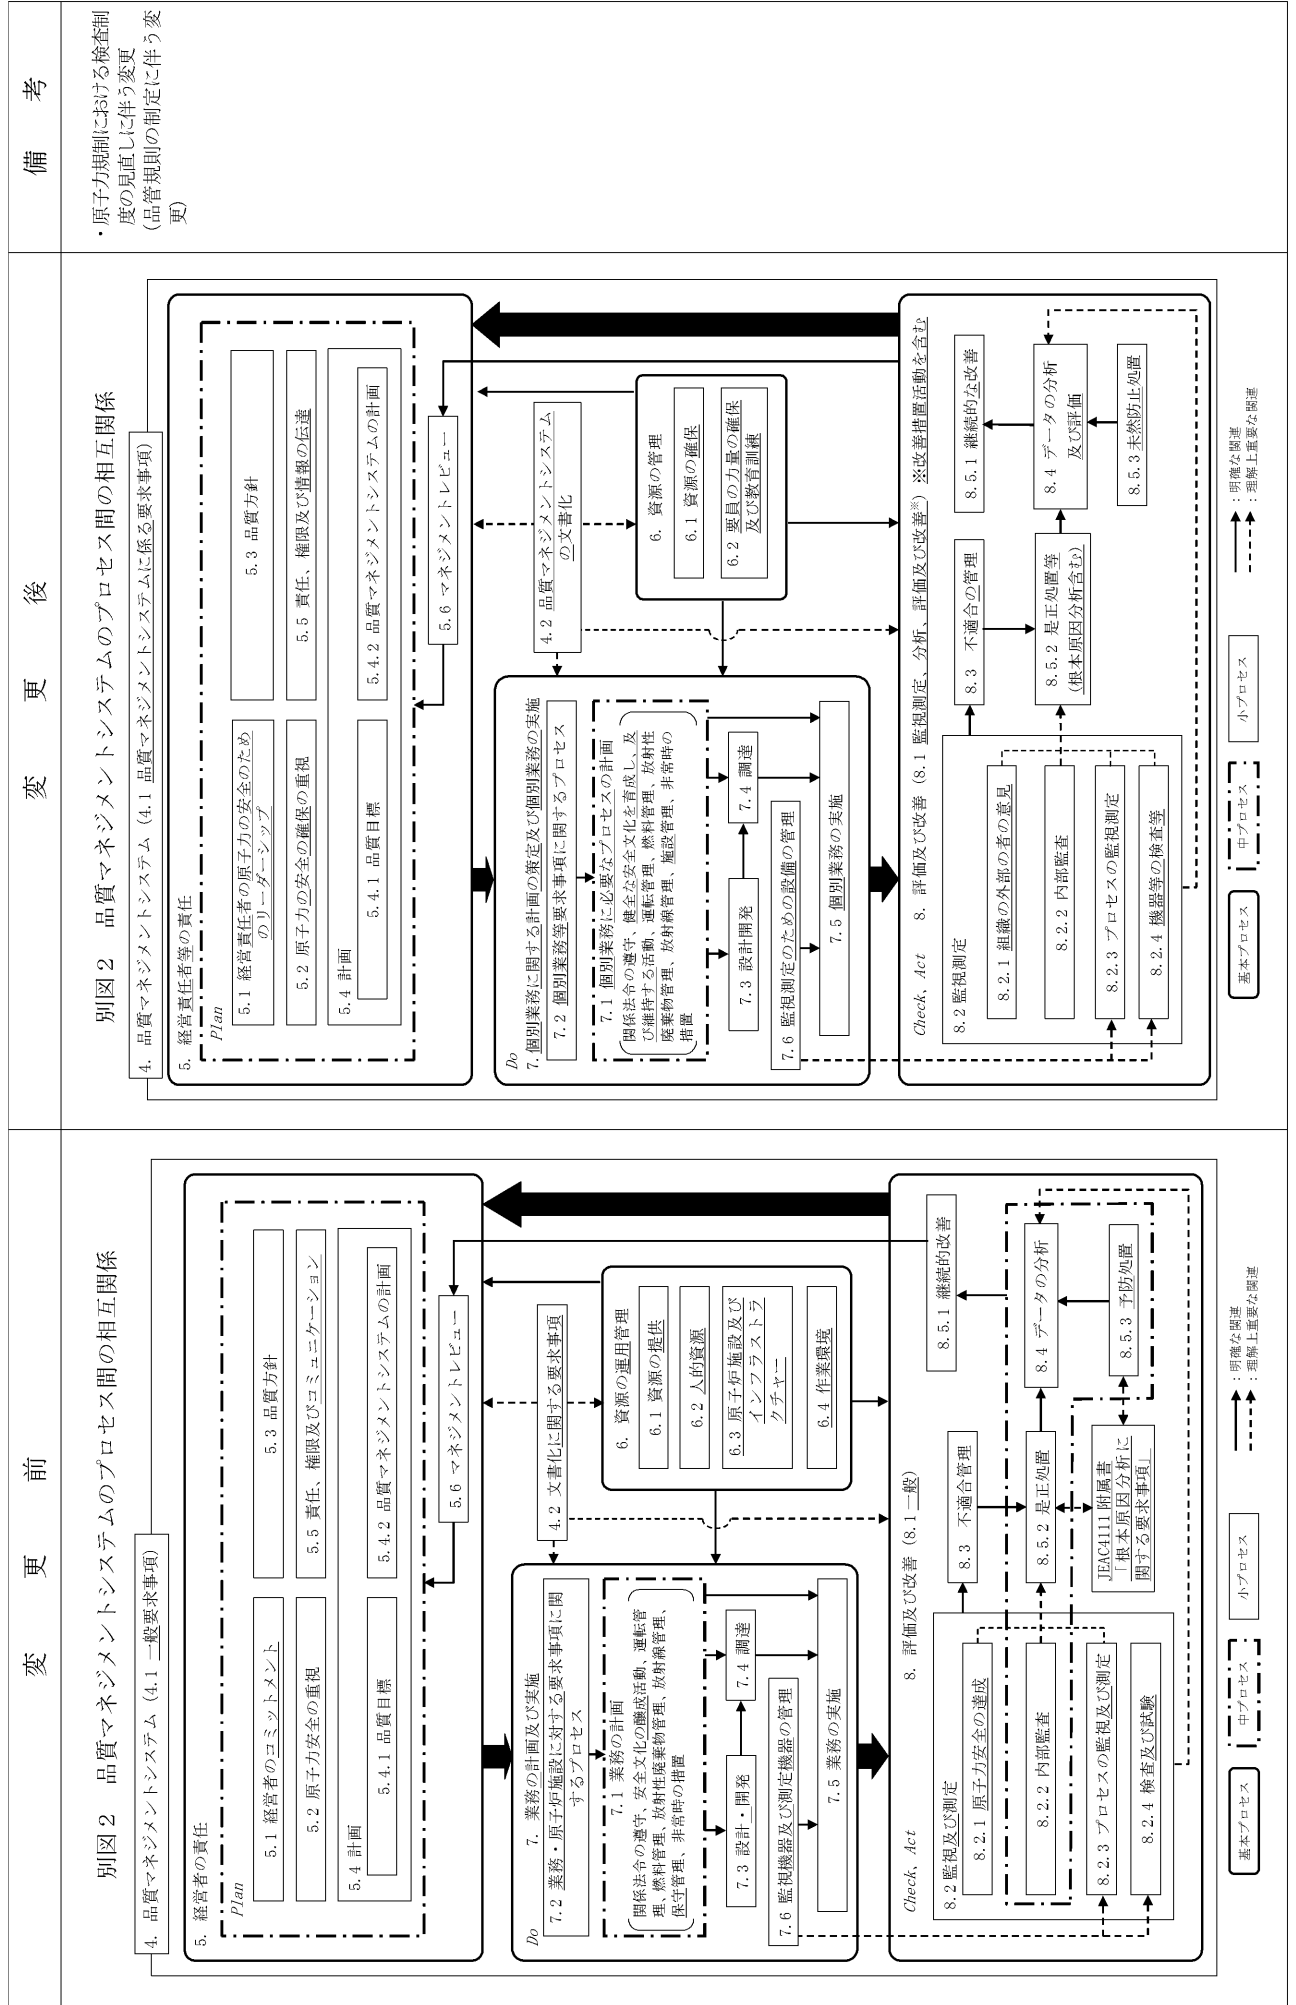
変　更　前

別図２　品質マネジメントシステムのプロセス間の相互関係

4. 品質マネジメントシステム（4.1 一般要求事項）

5. 経営者の責任

Plan

5.1 経営者のコミットメント

5.2 原子力安全の重視

5.3 品質方針

5.5 責任、権限及びコミュニケーション

5.4 計画

5.4.1 品質目標

5.4.2 品質マネジメントシステムの計画

5.6 マネジメントレビュー

4.2 文書化に関する要求事項

Do

7. 業務の計画及び実施

7.2 業務・原子炉施設に対する要求事項に関するプロセス

7.1 業務の計画

関係法令の遵守、安全文化の醸成活動、運転管理、燃料管理、放射性廃棄物管理、放射線管理、保守管理、非常時の措置

7.3 設計・開発

7.4 調達

7.5 業務の実施

7.6 監視機器及び測定機器の管理

6. 資源の運用管理

6.1 資源の提供

6.2 人的資源

6.3 原子炉施設及びインフラストラクチャー

6.4 作業環境

Check, Act

8. 評価及び改善（8.1 一般）

8.2 監視及び測定

8.2.1 原子力安全の達成

8.2.2 内部監査

8.2.3 プロセスの監視及び測定

8.2.4 検査及び試験

8.3 不適合管理

8.5.2 是正処置

JEAC4111 附属書「根本原因分析に関する要求事項」

8.4 データの分析

8.5.3 予防処置

8.5.1 継続的改善

基本プロセス　中プロセス　小プロセス

：明確な関連
：理解上重要な関連

変　更　後

別図２　品質マネジメントシステムのプロセス間の相互関係

4. 品質マネジメントシステム（4.1 品質マネジメントシステムに係る要求事項）

5. 経営責任者等の責任

Plan

5.1 経営責任者の原子力の安全のためのリーダーシップ

5.2 原子力の安全の確保の重視

5.3 品質方針

5.5 責任、権限及び情報の伝達

5.4 計画

5.4.1 品質目標

5.4.2 品質マネジメントシステムの計画

5.6 マネジメントレビュー

4.2 品質マネジメントシステムの文書化

Do

7. 個別業務に関する計画の策定及び個別業務の実施

7.2 個別業務等要求事項に関するプロセス

7.1 個別業務に必要なプロセスの計画

関係法令の遵守、健全な安全文化を育成し及び維持する活動、運転管理、燃料管理、放射性廃棄物管理、放射線管理、施設管理、非常時の措置

7.3 設計開発

7.4 調達

7.5 個別業務の実施

7.6 監視測定のための設備の管理

6. 資源の管理

6.1 資源の確保

6.2 要員の力量の確保及び教育訓練

Check, Act

8. 評価及び改善（8.1 監視測定、分析、評価及び改善※）※改善措置活動を含む

8.2 監視測定

8.2.1 組織の外部の者の意見

8.2.2 内部監査

8.2.3 プロセスの監視測定

8.2.4 機器等の検査等

8.3 不適合の管理

8.5.2 是正処置等（根本原因分析含む）

8.4 データの分析及び評価

8.5.3 未然防止処置

8.5.1 継続的な改善

基本プロセス　中プロセス　小プロセス

：明確な関連
：理解上重要な関連

備　考

・原子力規制における検査制度の見直しに伴う変更
（品管規則の制定に伴う変更）